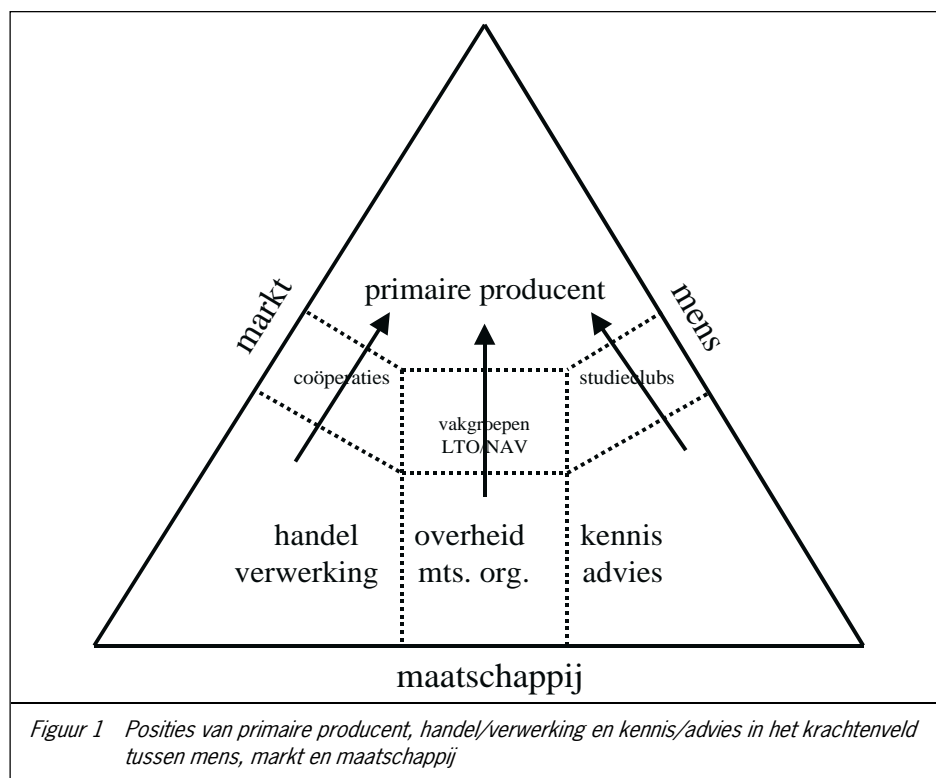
markt

mens

primaire producent

coöperaties

studieclubs

vakgroepen
LTO/NAV

handel
verwerking

overheid
mts. org.

kennis
advies

maatschappij

Figuur 1 Posities van primaire producent, handel/verwerking en kennis/advies in het krachtenveld tussen mens, markt en maatschappij